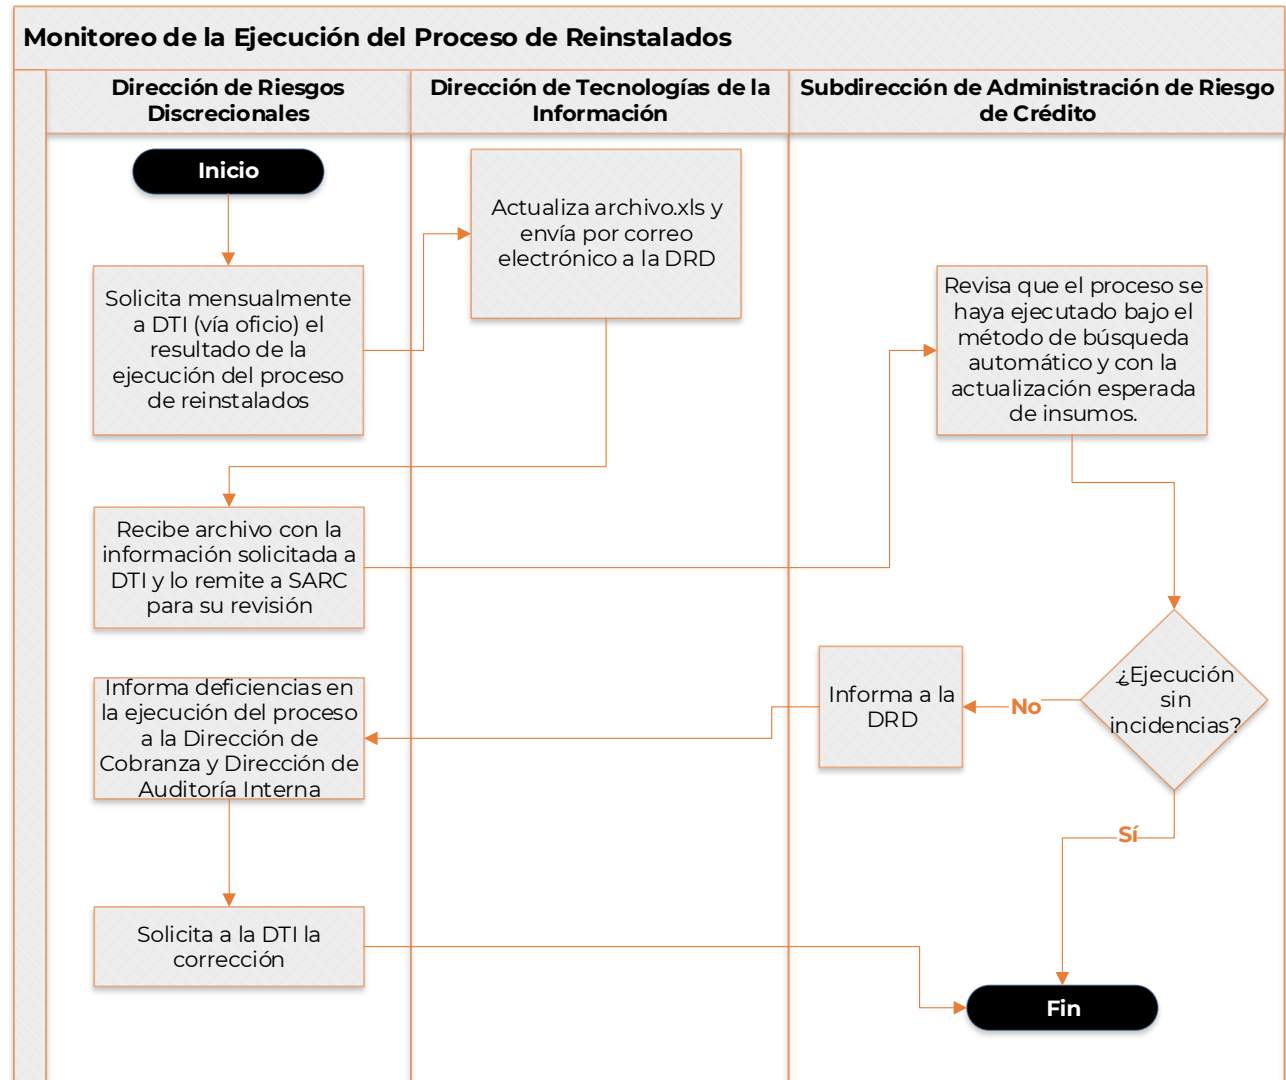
Monitoreo de la Ejecución del Proceso de Reinstalados

Dirección de Riesgos Discrecionales

Dirección de Tecnologías de la Información

Subdirección de Administración de Riesgo de Crédito

Inicio

Solicita mensualmente a DTI (vía oficio) el resultado de la ejecución del proceso de reinstalados

Actualiza archivo.xls y envía por correo electrónico a la DRD

Revisa que el proceso se haya ejecutado bajo el método de búsqueda automático y con la actualización esperada de insumos.

Recibe archivo con la información solicitada a DTI y lo remite a SARC para su revisión

¿Ejecución sin incidencias?

Informa a la DRD

No

Informa deficiencias en la ejecución del proceso a la Dirección de Cobranza y Dirección de Auditoría Interna

Sí

Solicita a la DTI la corrección

Fin